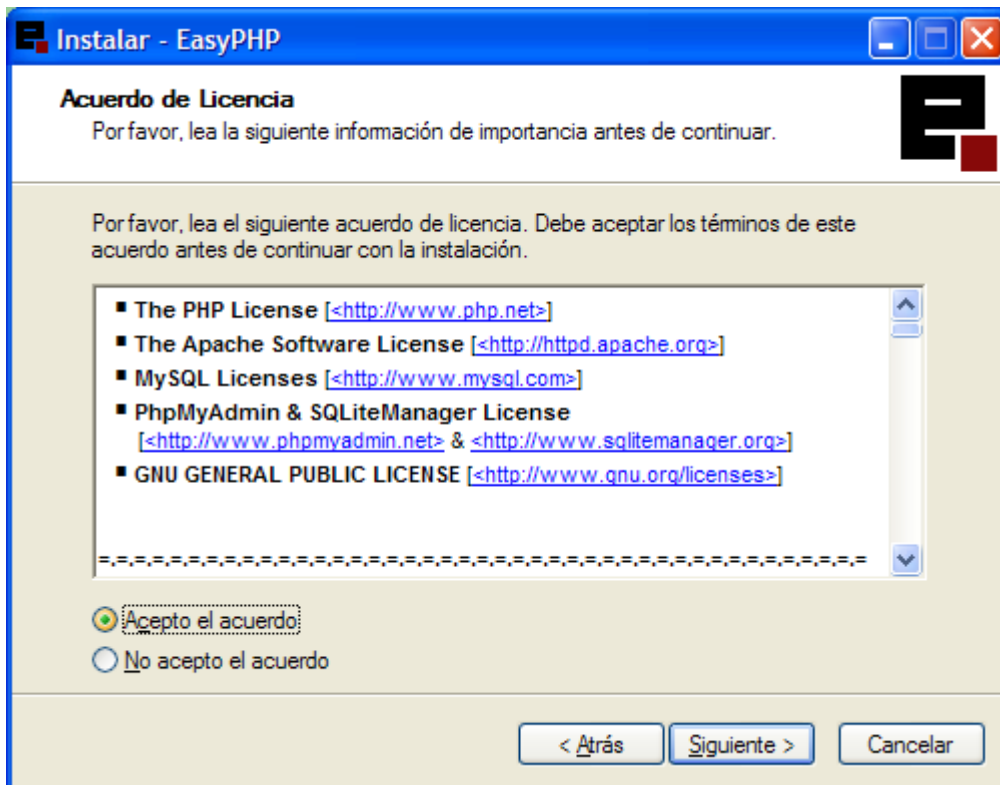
Instalar - EasyPHP

Acuerdo de Licencia

Por favor, lea la siguiente información de importancia antes de continuar.

Por favor, lea el siguiente acuerdo de licencia. Debe aceptar los términos de este acuerdo antes de continuar con la instalación.

■ The PHP License [<http://www.php.net>]
■ The Apache Software License [<http://httpd.apache.org>]
■ MySQL Licenses [<http://www.mysql.com>]
■ PhpMyAdmin & SQLiteManager License [<http://www.phpmyadmin.net> & <http://www.sqlitemanager.org>]
■ GNU GENERAL PUBLIC LICENSE [<http://www.gnu.org/licenses>]

=.=.=.=.=.=.=.=.=.=.=.=.=.=.=.=.=.=.=.=.=.=.=.=.=.=.=.=.=.=.=.=.=.=.=.=.=.=.=.=.=

Acepto el acuerdo

No acepto el acuerdo

< Atrás

Siguiente >

Cancelar